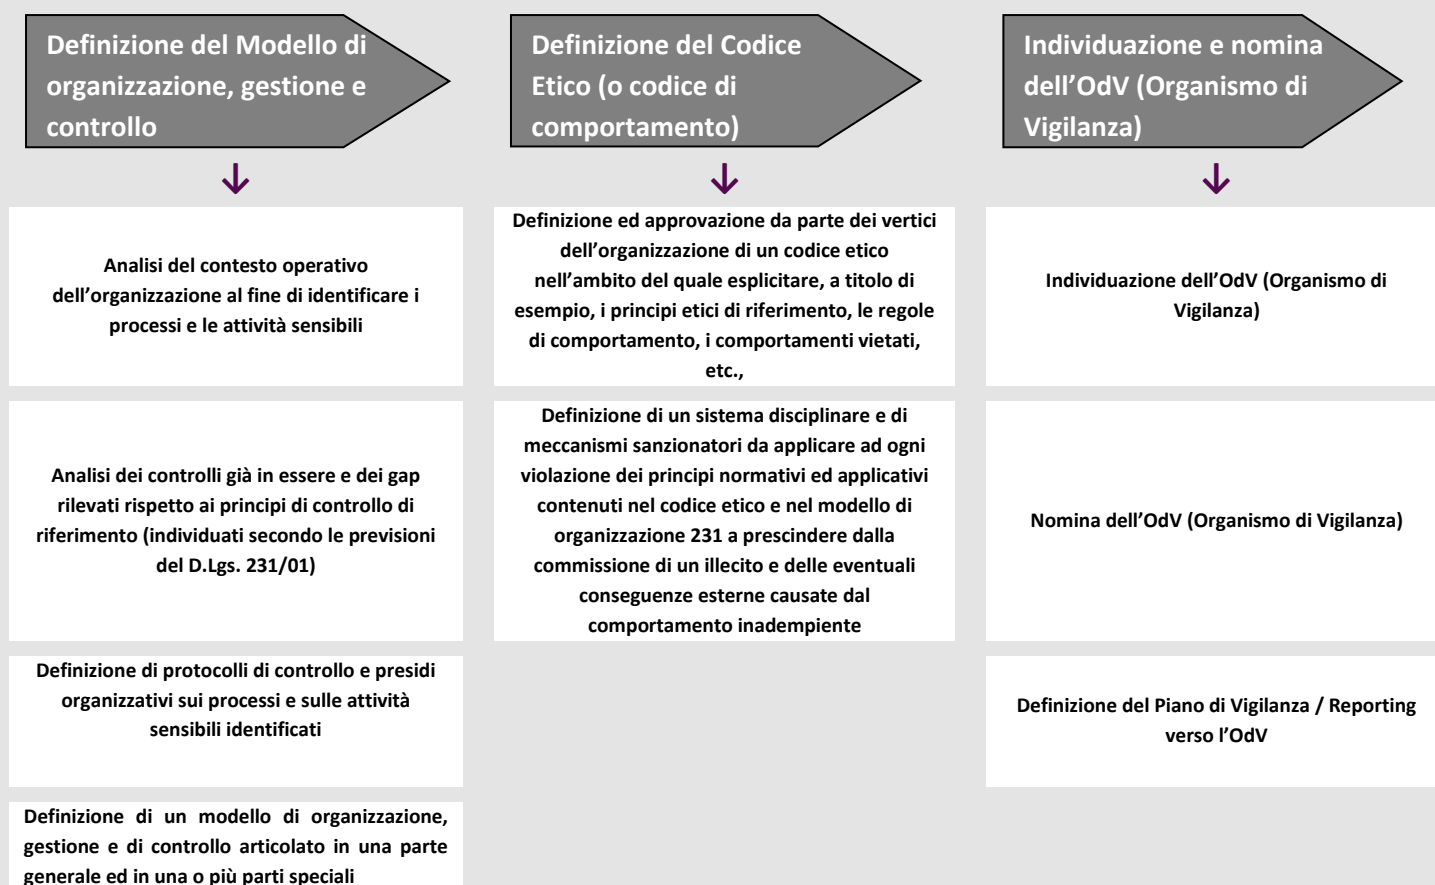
Definizione del Modello di organizzazione, gestione e controllo

Analisi del contesto operativo dell'organizzazione al fine di identificare i processi e le attività sensibili

Analisi dei controlli già in essere e dei gap rilevati rispetto ai principi di controllo di riferimento (individuati secondo le previsioni del D.Lgs. 231/01)

Definizione di protocolli di controllo e presidi organizzativi sui processi e sulle attività sensibili identificati

Definizione di un modello di organizzazione, gestione e di controllo articolato in una parte generale ed in una o più parti speciali

Definizione del Codice Etico (o codice di comportamento)

Definizione ed approvazione da parte dei vertici dell'organizzazione di un codice etico nell'ambito del quale esplicitare, a titolo di esempio, i principi etici di riferimento, le regole di comportamento, i comportamenti vietati, etc.,

Definizione di un sistema disciplinare e di meccanismi sanzionatori da applicare ad ogni violazione dei principi normativi ed applicativi contenuti nel codice etico e nel modello di organizzazione 231 a prescindere dalla commissione di un illecito e delle eventuali conseguenze esterne causate dal comportamento inadempiente

Individuazione e nomina dell'OdV (Organismo di Vigilanza)

Individuazione dell'OdV (Organismo di Vigilanza)

Nomina dell'OdV (Organismo di Vigilanza)

Definizione del Piano di Vigilanza / Reporting verso l'OdV